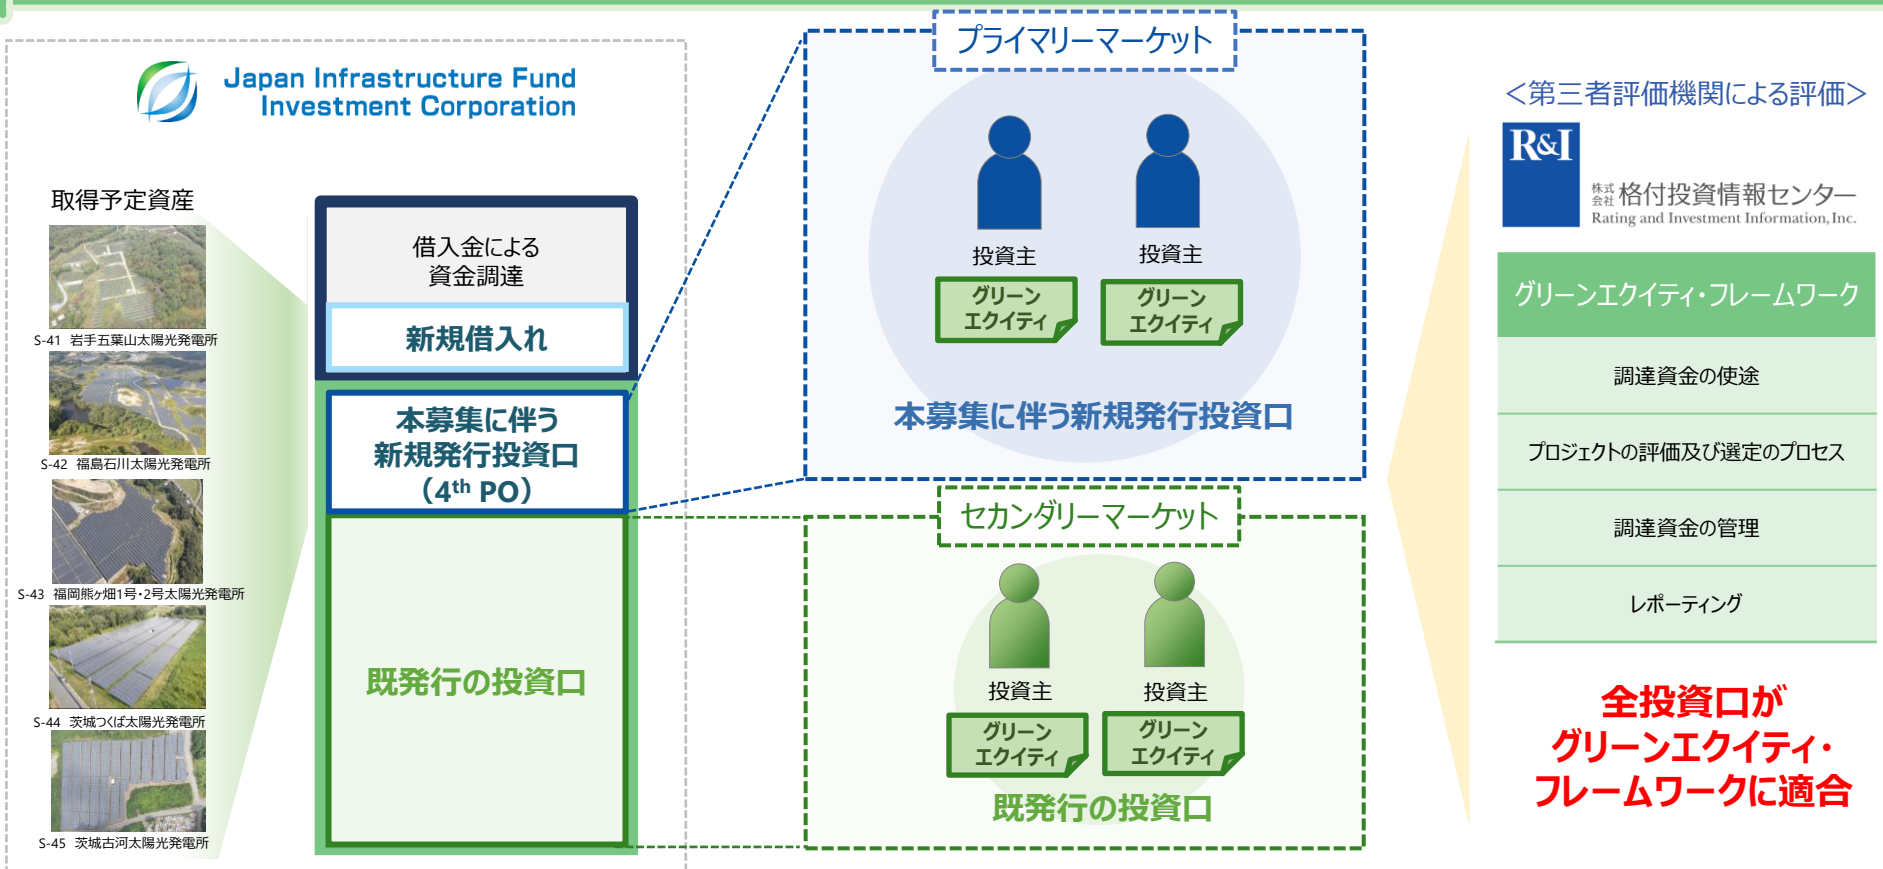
Japan Infrastructure Fund Investment Corporation

取得予定資産

S-41 岩手五葉山太陽光発電所

S-42 福島石川太陽光発電所

S-43 福岡熊ヶ畑1号・2号太陽光発電所

S-44 茨城つくば太陽光発電所

S-45 茨城古河太陽光発電所

借入金による資金調達

新規借入れ

本募集に伴う新規発行投資口（$4^{th}$ PO）

既発行の投資口

プライマリーマーケット

投資主

グリーンエクイティ

投資主

グリーンエクイティ

本募集に伴う新規発行投資口

セカンダリーマーケット

投資主

グリーンエクイティ

投資主

グリーンエクイティ

既発行の投資口

＜第三者評価機関による評価＞

R&I

株式会社格付投資情報センター

Rating and Investment Information, Inc.

グリーンエクイティ・フレームワーク

調達資金の使途

プロジェクトの評価及び選定のプロセス

調達資金の管理

レポーティング

全投資口がグリーンエクイティ・フレームワークに適合